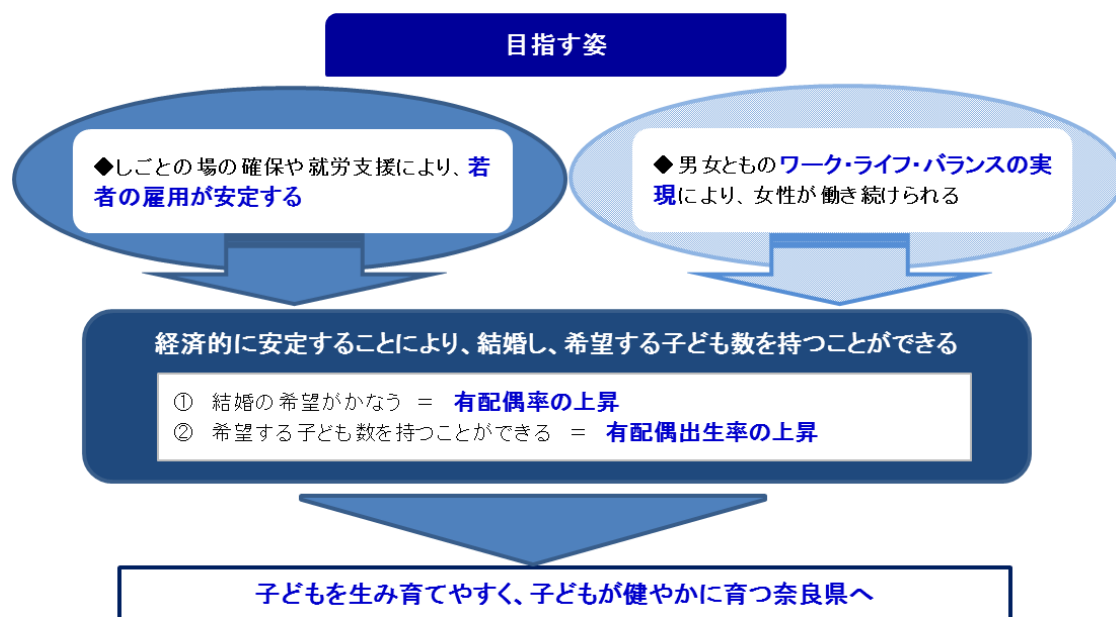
目指す姿

◆しごとの場の確保や就労支援により、若者の雇用が安定する

◆男女とものワーク・ライフ・バランスの実現により、女性が働き続けられる

経済的に安定することにより、結婚し、希望する子ども数を持つことができる

① 結婚の希望がかなう ＝ 有配偶率の上昇
② 希望する子ども数を持つことができる ＝ 有配偶出生率の上昇

子どもを生み育てやすく、子どもが健やかに育つ奈良県へ